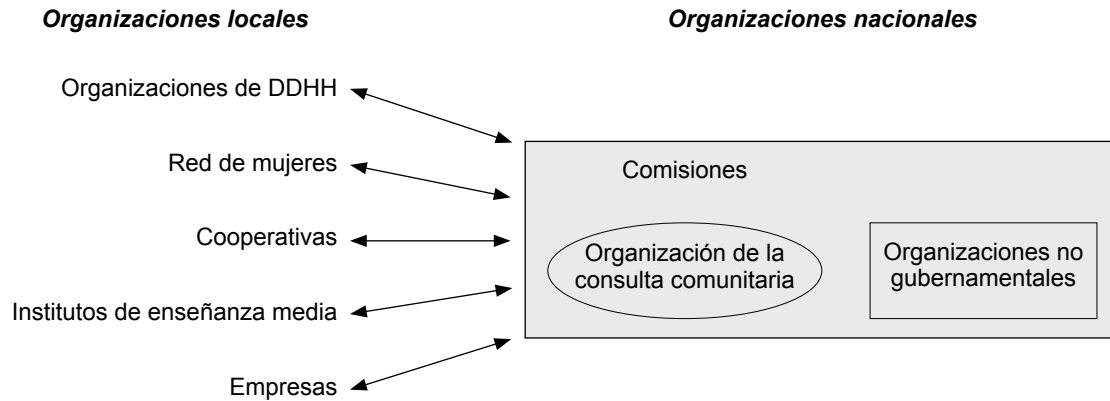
Organizaciones locales

Organizaciones nacionales

Organizaciones de DDHH

Red de mujeres

Cooperativas

Institutos de enseñanza media

Empresas

Comisiones

Organización de la consulta comunitaria

Organizaciones no gubernamentales